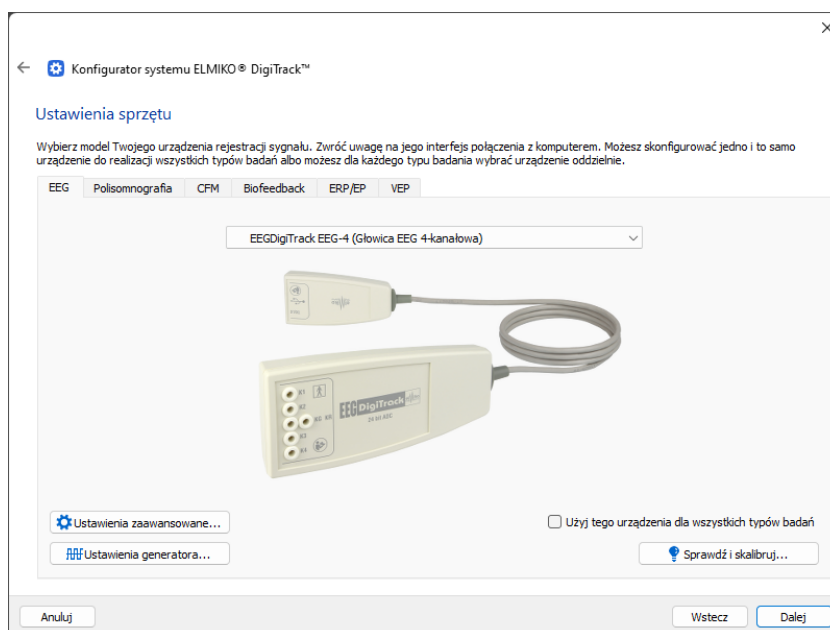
Konfigurator systemu ELMIKO® DigiTrack™

Ustawienia sprzętu

Wybierz model Twojego urządzenia rejestracji sygnału. Zwróć uwagę na jego interfejs połączenia z komputerem. Możesz skonfigurować jedno i to samo urządzenie do realizacji wszystkich typów badań albo możesz dla każdego typu badania wybrać urządzenie oddzielnie.

EEG | Polisomnografia | CFM | Biofeedback | ERP/EP | VEP

EEGDigiTrack EEG-4 (Głowica EEG 4-kanałowa)

EEG DigiTrack

Ustawienia zaawansowane...

Ustawienia generatora...

Użyj tego urządzenia dla wszystkich typów badań

Sprawdź i skalibruj...

Anuluj

Wstecz

Dalej